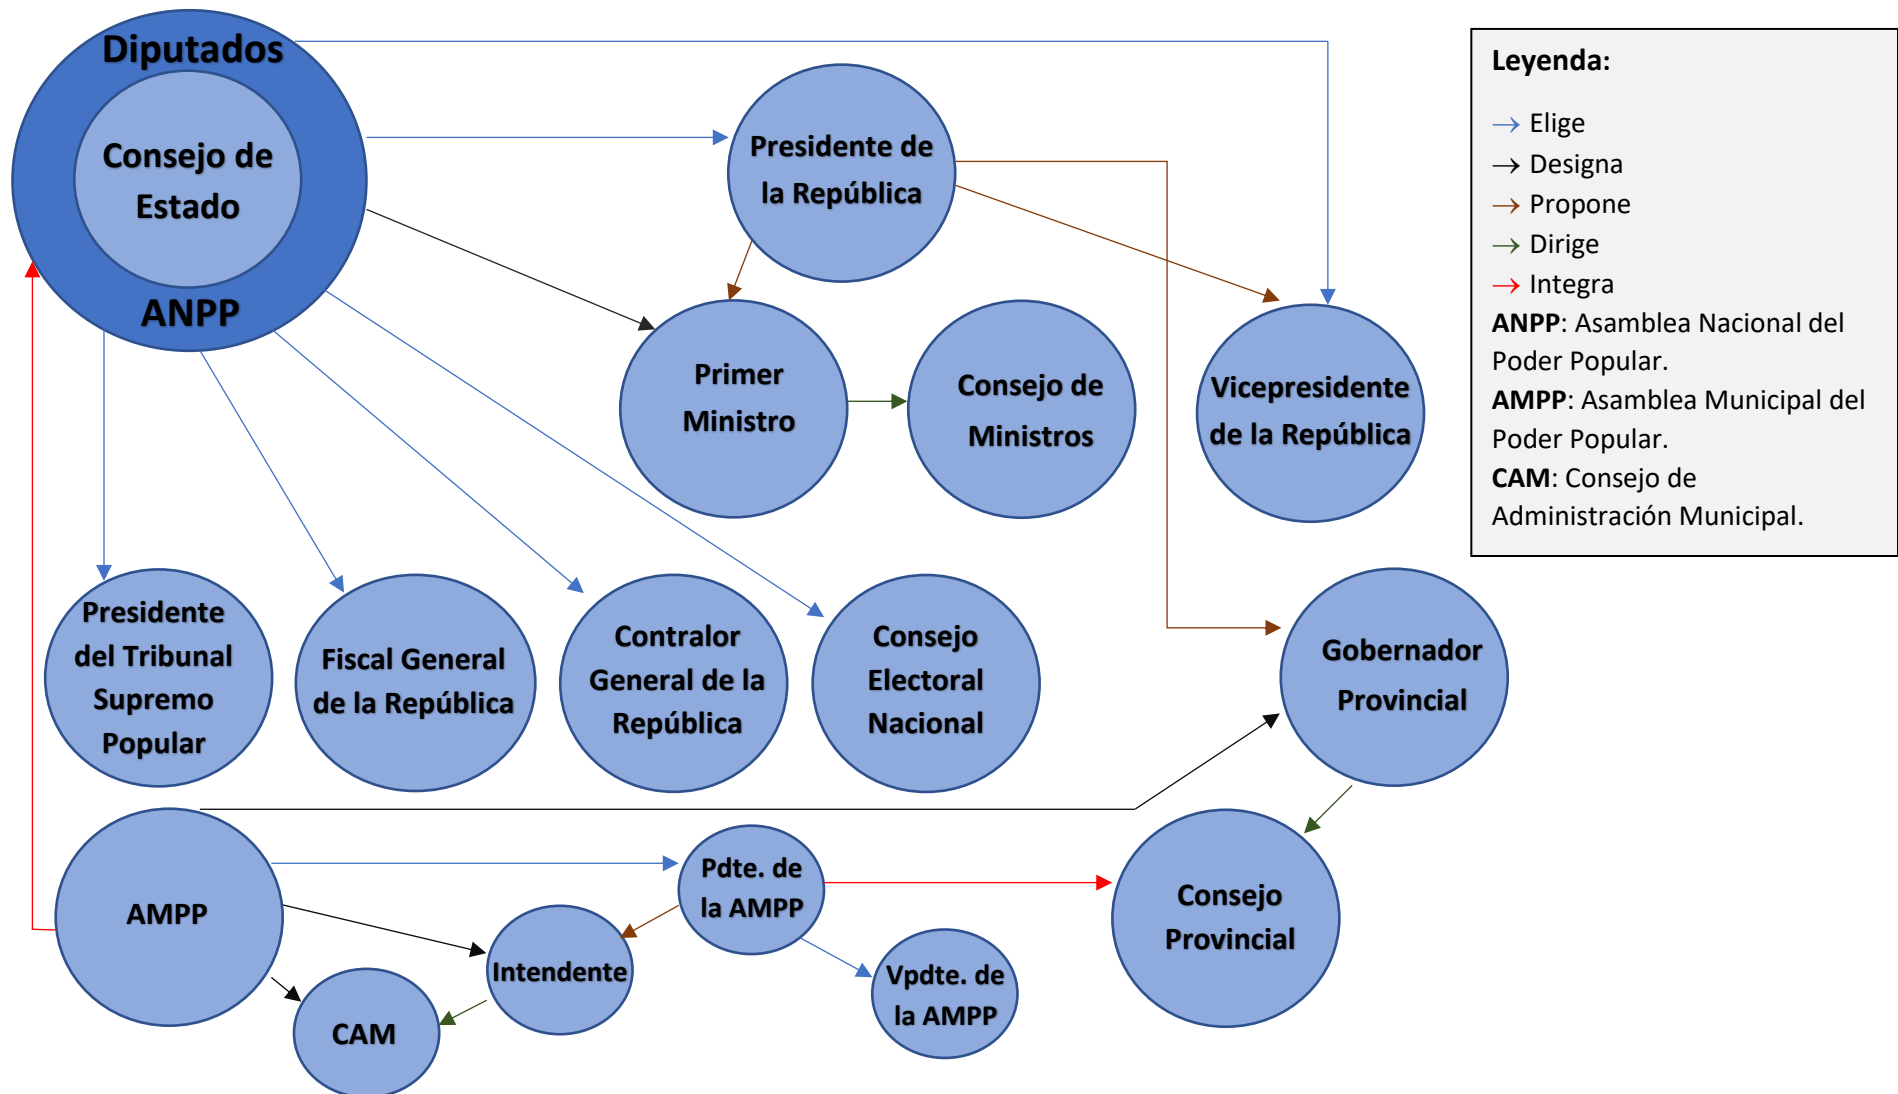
Diputados

Consejo de Estado

ANPP

Presidente de la República

Primer Ministro

Consejo de Ministros

Vicepresidente de la República

Leyenda:

→ Elige
→ Designa
→ Propone
→ Dirige
→ Integra
**ANPP**: Asamblea Nacional del Poder Popular.
**AMPP**: Asamblea Municipal del Poder Popular.
**CAM**: Consejo de Administración Municipal.

Presidente del Tribunal Supremo Popular

Fiscal General de la República

Contralor General de la República

Consejo Electoral Nacional

Gobernador Provincial

AMPP

Pdte. de la AMPP

Consejo Provincial

Intendente

Vpdte. de la AMPP

CAM